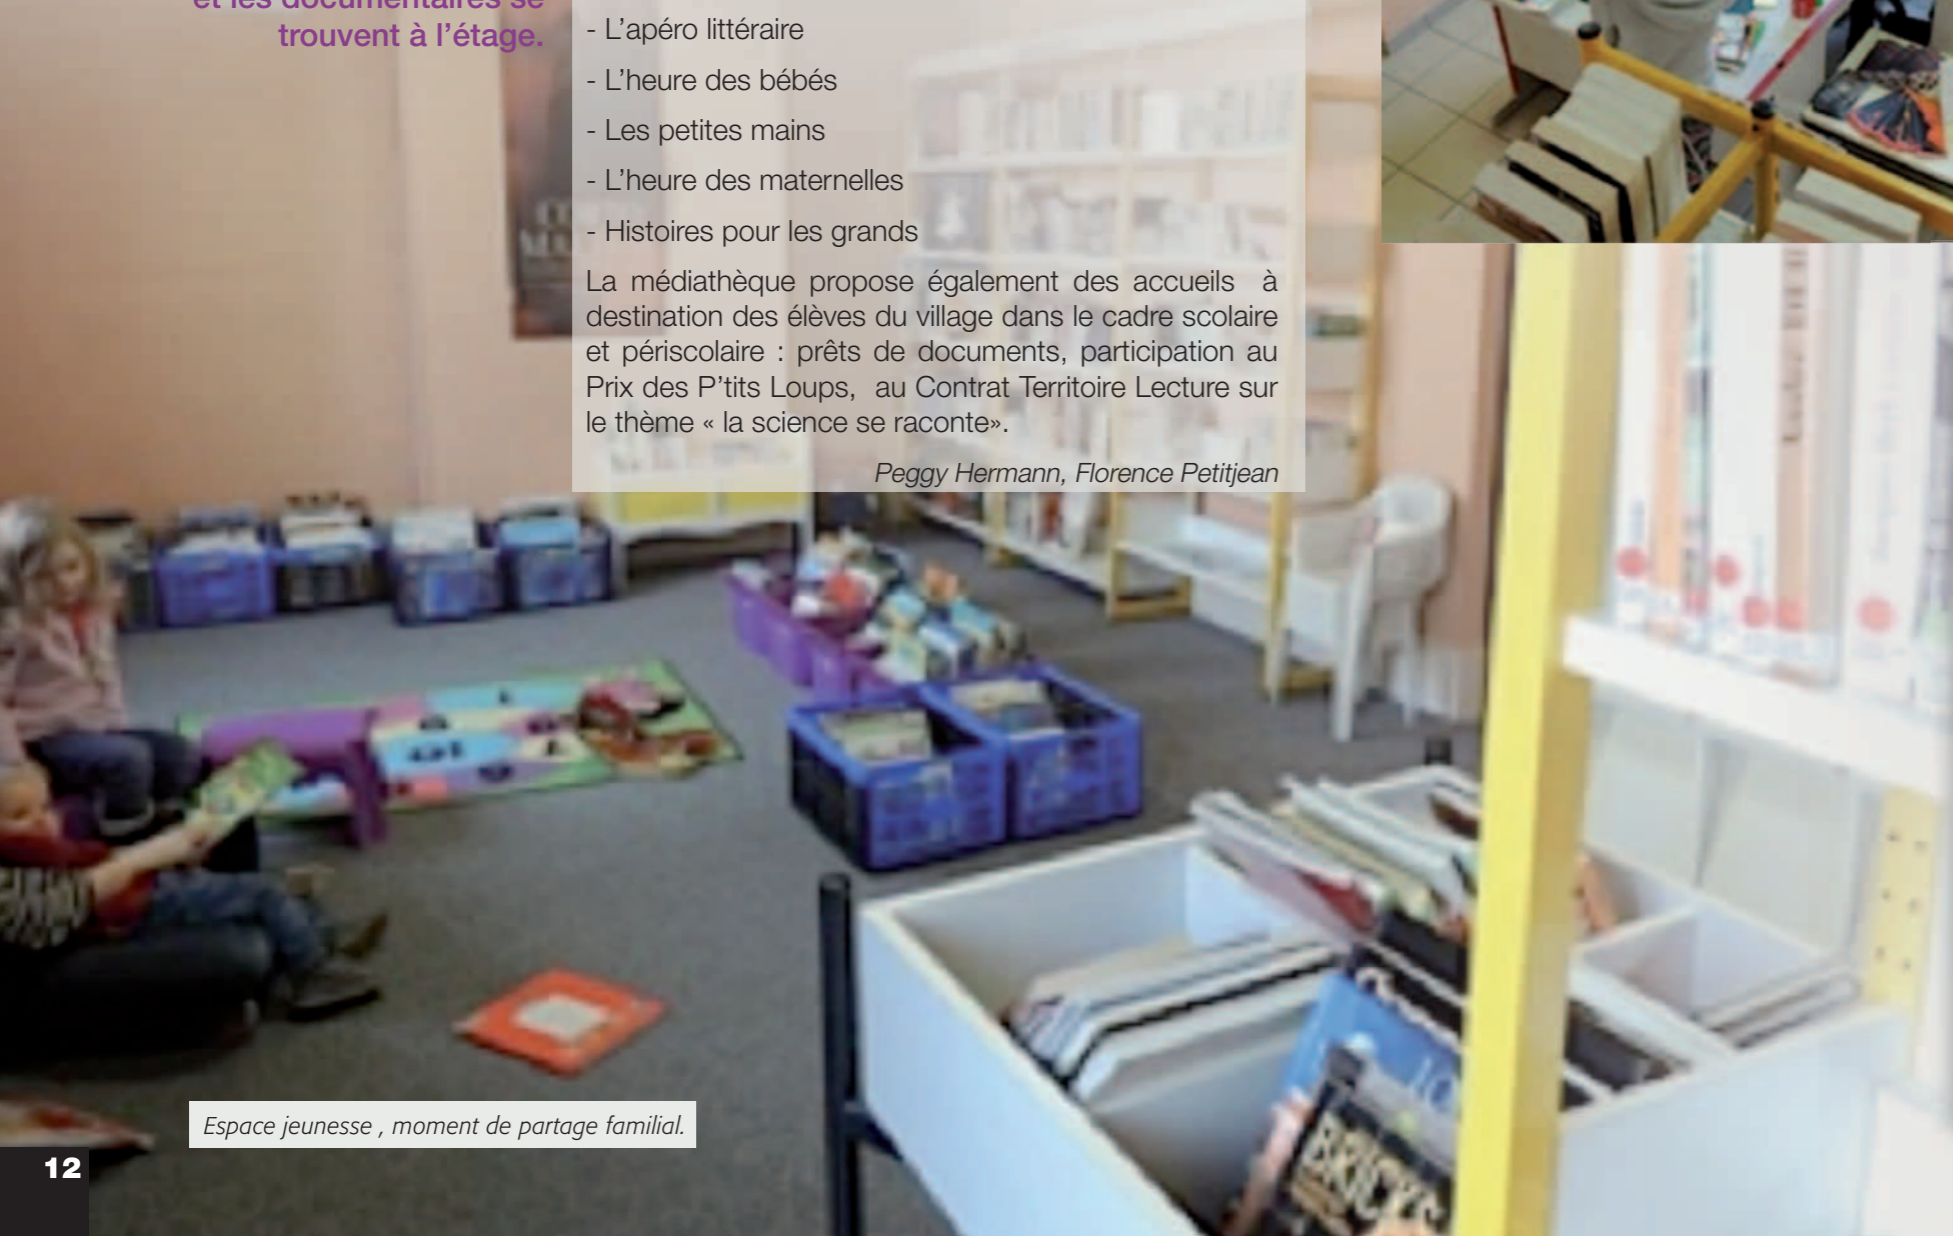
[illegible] trouvent à l'étage.

- L'apéro littéraire
- L'heure des bébés
- Les petites mains
- L'heure des maternelles
- Histoires pour les grands

La médiathèque propose également des accueils à destination des élèves du village dans le cadre scolaire et périscolaire : prêts de documents, participation au Prix des P'tits Loups, au Contrat Territoire Lecture sur le thème « la science se raconte».

Peggy Hermann, Florence Petitjean

Espace jeunesse , moment de partage familial.

12

BRICKS